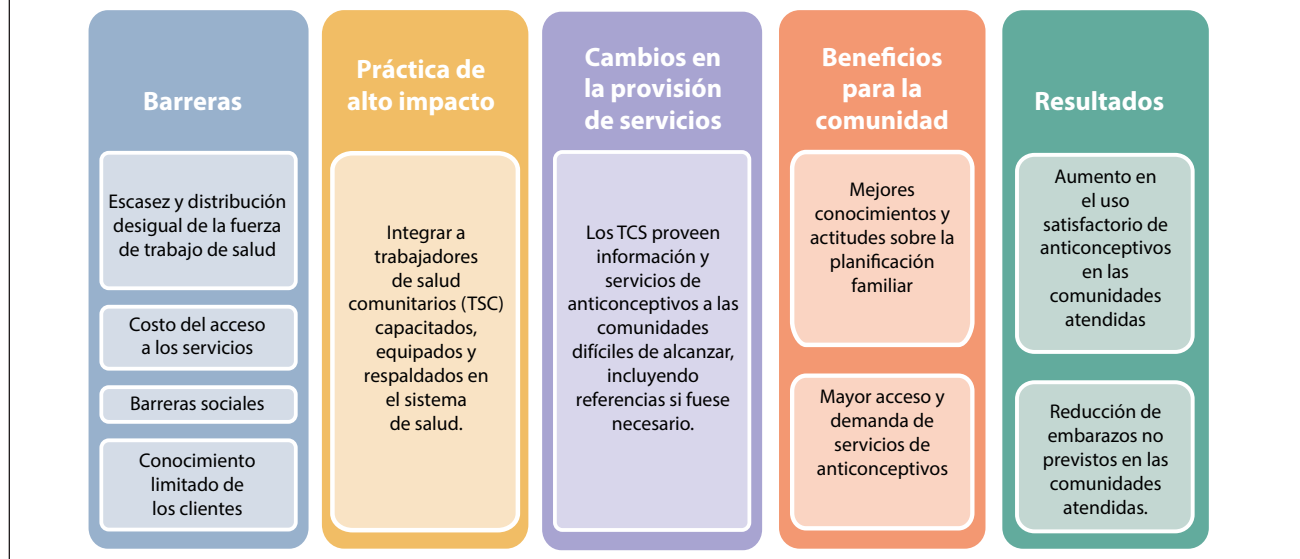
Barreras

Escasez y distribución desigual de la fuerza de trabajo de salud

Costo del acceso a los servicios

Barreras sociales

Conocimiento limitado de los clientes

Práctica de alto impacto

Integrar a trabajadores de salud comunitarios (TSC) capacitados, equipados y respaldados en el sistema de salud.

Cambios en la provisión de servicios

Los TCS proveen información y servicios de anticonceptivos a las comunidades difíciles de alcanzar, incluyendo referencias si fuese necesario.

Beneficios para la comunidad

Mejores conocimientos y actitudes sobre la planificación familiar

Mayor acceso y demanda de servicios de anticonceptivos

Resultados

Aumento en el uso satisfactorio de anticonceptivos en las comunidades atendidas

Reducción de embarazos no previstos en las comunidades atendidas.